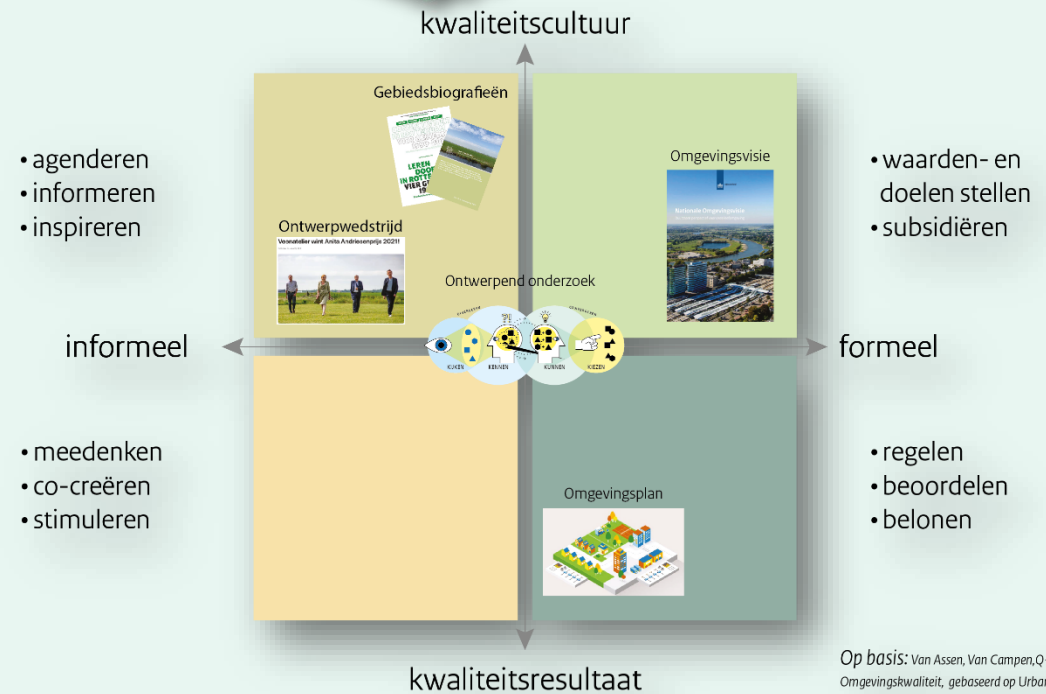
kwaliteitscultuur

• agenderen
• informeren
• inspireren

Gebiedsbiografieën

LEREN DOOR IN ROTT VIER G

Ontwerpwedstrijd

Veenatelier wint Anita Andriesenprijs 2021!

Omgevingsvisie

Nationale Omgevingsvisie

• waarden- en doelen stellen
• subsidiëren

Ontwerpend onderzoek

informeel

KIJKEN KENNEN KUNNEN KIEZEN

formeel

• meedenken
• co-creëren
• stimuleren

Omgevingsplan

• regelen
• beoordelen
• belonen

kwaliteitsresultaat

Op basis: Van Assen, Van Campen, Q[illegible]
Omgevingskwaliteit, gebaseerd op Urba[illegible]